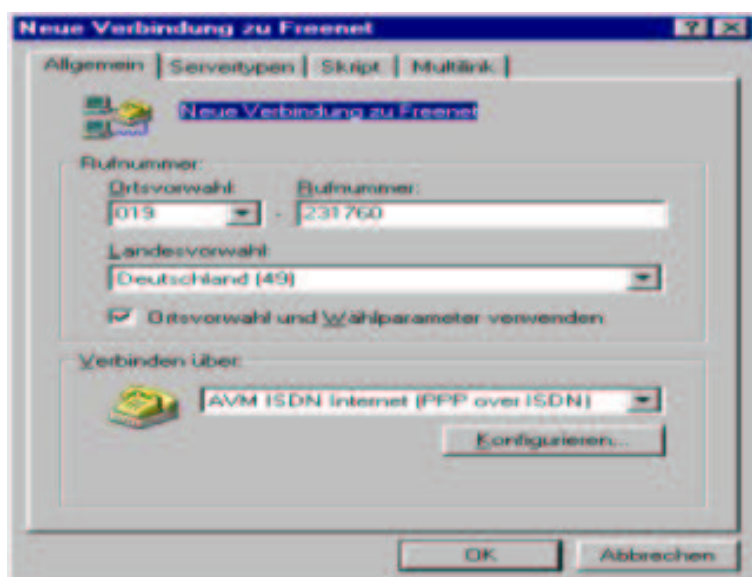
Neue Verbindung zu Freenet

?

Allgemein | Servertypen | Skript | Multilink

Neue Verbindung zu Freenet

Rufnummer:

Ortsvorwahl:

Rufnummer:

019

231760

Landesvorwahl:

Deutschland (49)

Ortsvorwahl und Wählparameter verwenden

Verbinden über:

AVM ISDN Internet (PPP over ISDN)

Konfigurieren...

OK

Abbrechen